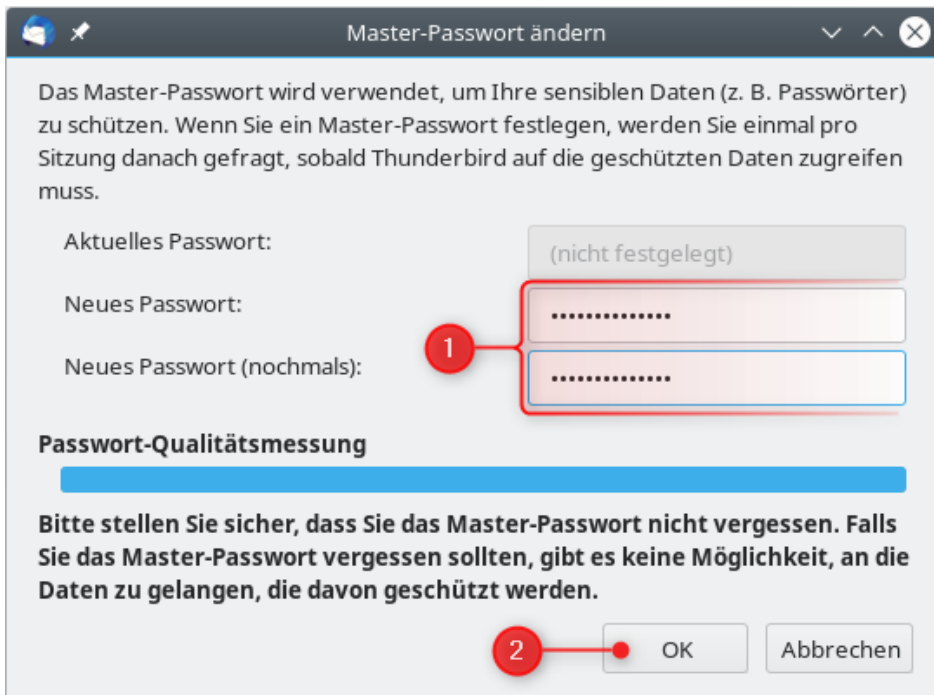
Master-Passwort ändern

Das Master-Passwort wird verwendet, um Ihre sensiblen Daten (z. B. Passwörter) zu schützen. Wenn Sie ein Master-Passwort festlegen, werden Sie einmal pro Sitzung danach gefragt, sobald Thunderbird auf die geschützten Daten zugreifen muss.

Aktuelles Passwort: (nicht festgelegt)

Neues Passwort: ••••••••••••••

Neues Passwort (nochmals): ••••••••••••••

1

Passwort-Qualitätsmessung

Bitte stellen Sie sicher, dass Sie das Master-Passwort nicht vergessen. Falls Sie das Master-Passwort vergessen sollten, gibt es keine Möglichkeit, an die Daten zu gelangen, die davon geschützt werden.

2

OK

Abbrechen